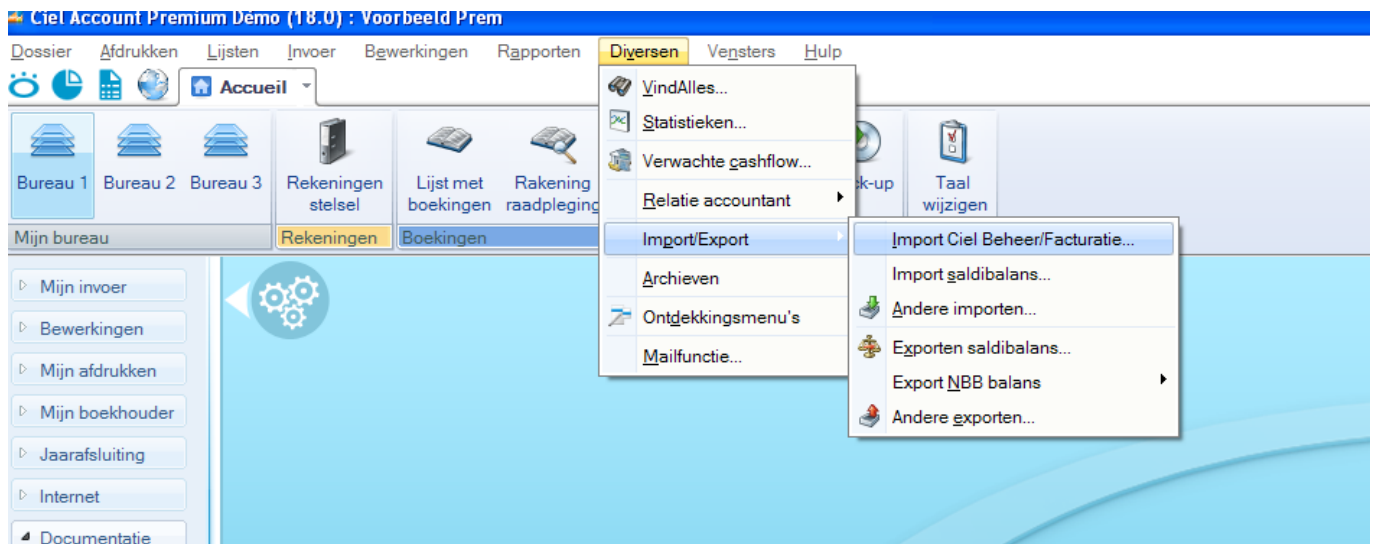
Ciel Account Premium Demo (18.0) : Voorbeeld Prem

Dossier Afdrukken Lijsten Invoer Bewerkingen Rapporten Diversen Vensters Hulp

Accueil

Bureau 1 Bureau 2 Bureau 3
Mijn bureau

Rekeningen stelsel
Rekeningen

Lijst met boekingen
Rakening raadpleging
Boekingen

ck-up

Taal wijzigen

VindAlles...
Statistieken...
Verwachte cashflow...
Relatie accountant
Import/Export
Archieven
Ontdekkingsmenu's
Mailfunctie...

Import Ciel Beheer/Facturatie...
Import saldibalans...
Andere importen...
Exporten saldibalans...
Export NBB balans
Andere exporten...

Mijn invoer
Bewerkingen
Mijn afdrukken
Mijn boekhouder
Jaarafsluiting
Internet
Documentatie